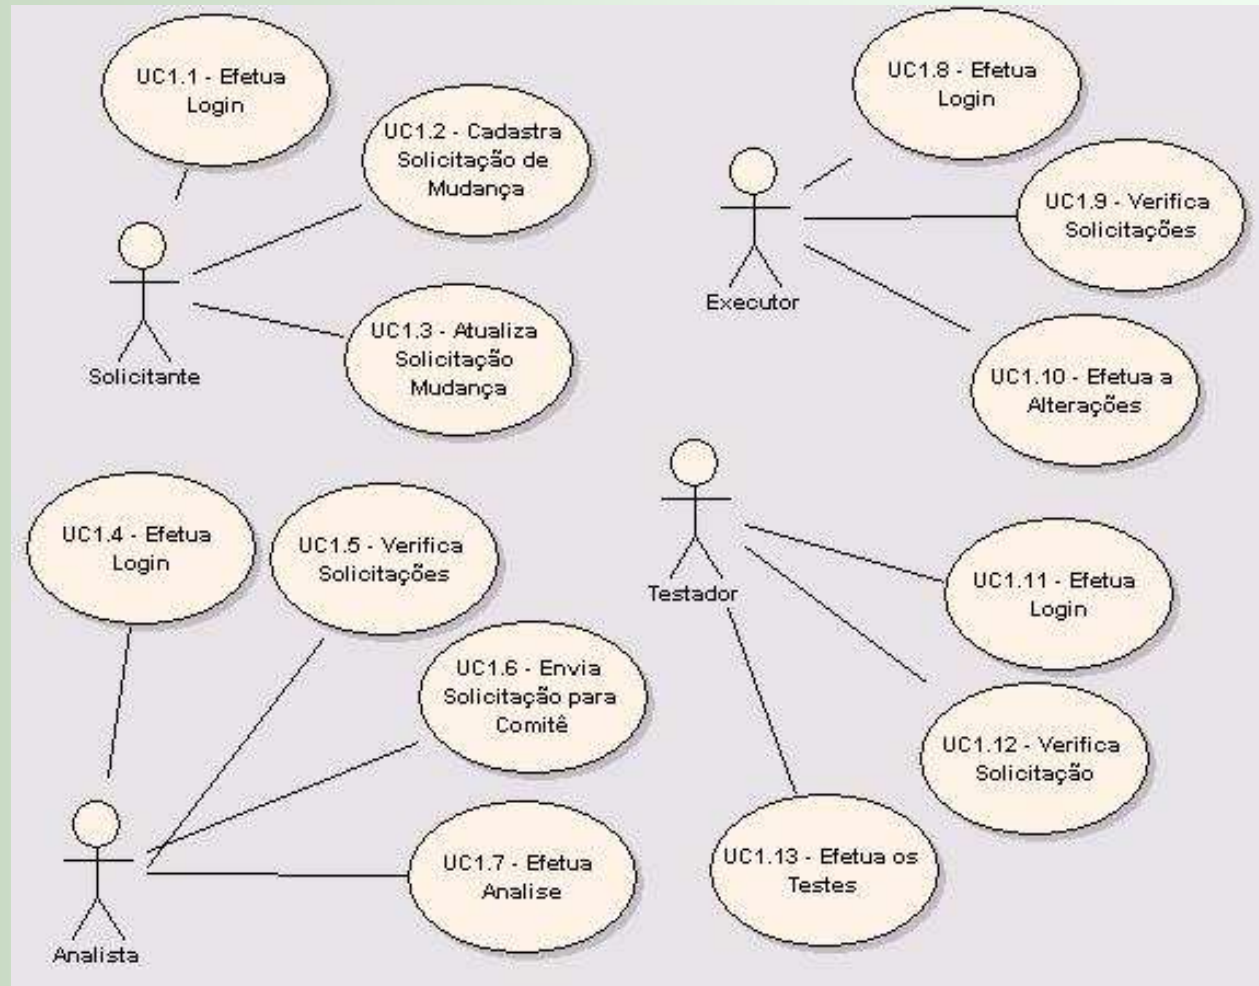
UC1.1 - Efetua Login

UC1.2 - Cadastra Solicitação de Mudança

Solicitante

UC1.3 - Atualiza Solicitação Mudança

UC1.8 - Efetua Login

UC1.9 - Verifica Solicitações

Executor

UC1.10 - Efetua a Alterações

UC1.4 - Efetua Login

UC1.5 - Verifica Solicitações

UC1.6 - Envia Solicitação para Comitê

UC1.7 - Efetua Analise

Analista

Testador

UC1.11 - Efetua Login

UC1.12 - Verifica Solicitação

UC1.13 - Efetua os Testes